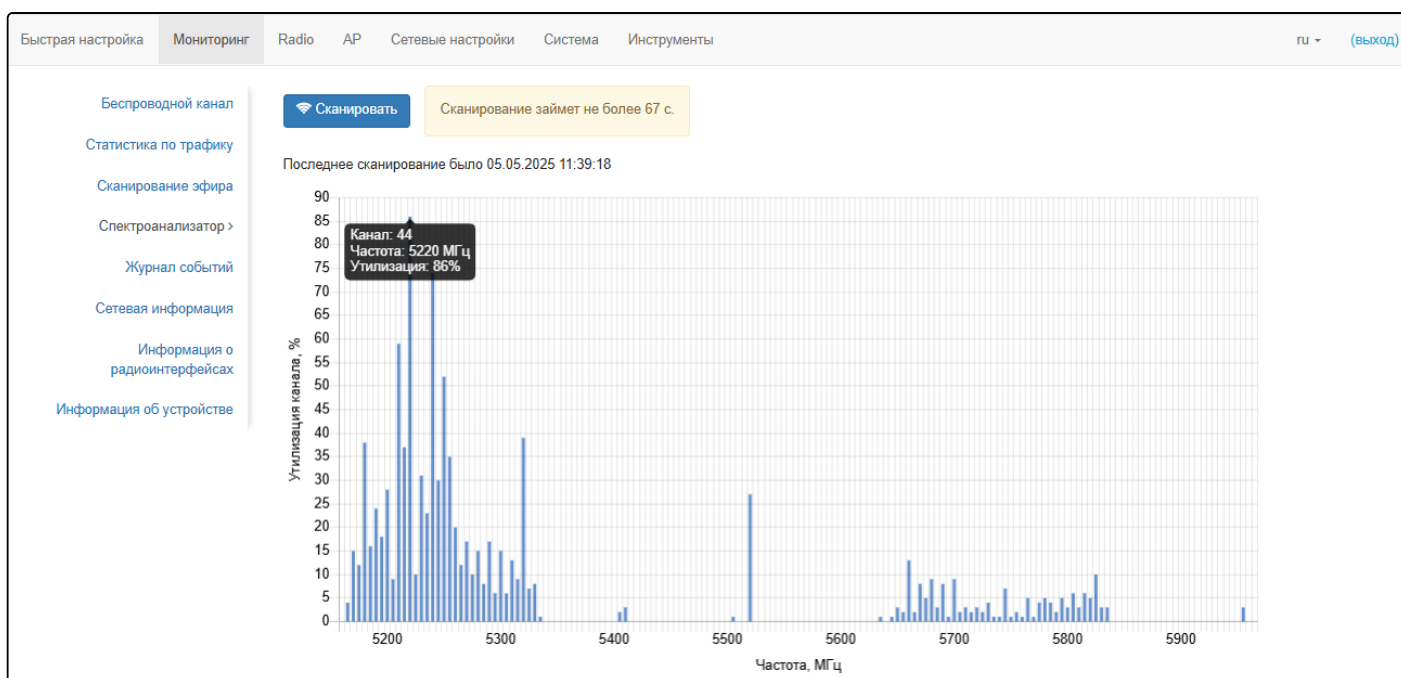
Быстрая настройка Мониторинг Radio AP Сетевые настройки Система Инструменты ru (выход)

Беспроводной канал
Статистика по трафику
Сканирование эфира
Спектроанализатор ›
Журнал событий
Сетевая информация
Информация о радиоинтерфейсах
Информация об устройстве

Сканировать

Сканирование займет не более 67 с.

Последнее сканирование было 05.05.2025 11:39:18

Канал: 44
Частота: 5220 МГц
Утилизация: 86%

Утилизация канала, %

90
85
80
75
70
65
60
55
50
45
40
35
30
25
20
15
10
5
0

5200 5300 5400 5500 5600 5700 5800 5900

Частота, МГц